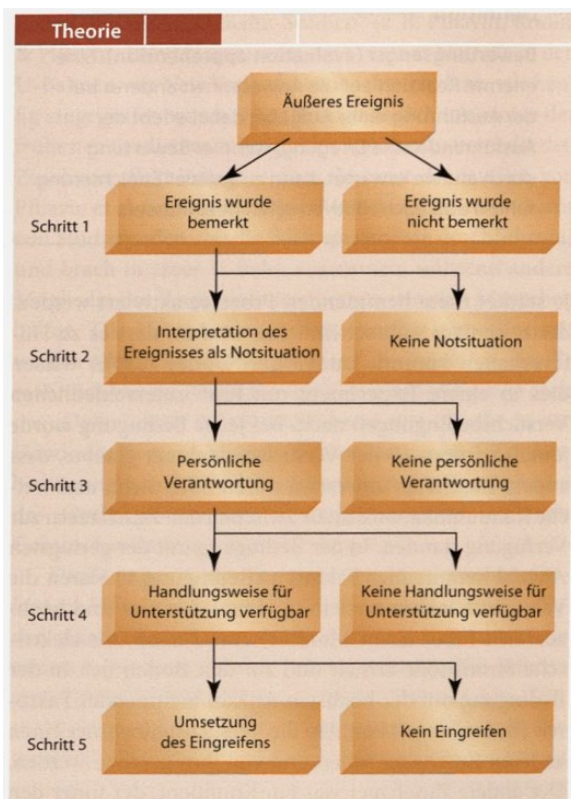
Theorie

Äußeres Ereignis

Schritt 1
Ereignis wurde bemerkt
Ereignis wurde nicht bemerkt

Schritt 2
Interpretation des Ereignisses als Notsituation
Keine Notsituation

Schritt 3
Persönliche Verantwortung
Keine persönliche Verantwortung

Schritt 4
Handlungsweise für Unterstützung verfügbar
Keine Handlungsweise für Unterstützung verfügbar

Schritt 5
Umsetzung des Eingreifens
Kein Eingreifen